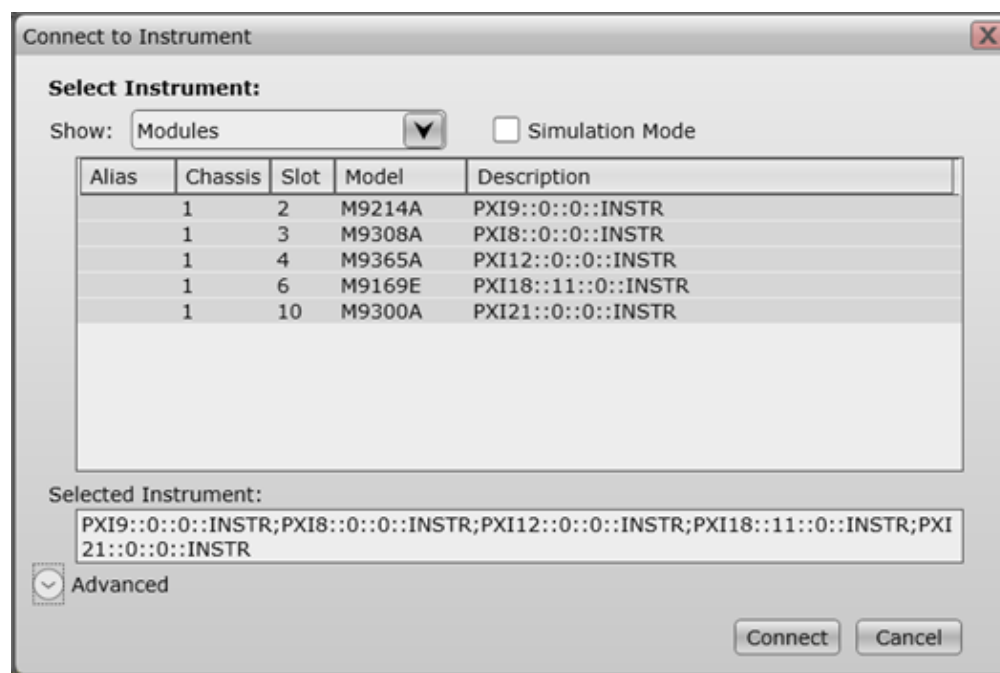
Connect to Instrument

X

**Select Instrument:**

Show: Modules

Simulation Mode

| Alias | Chassis | Slot | Model | Description |
|---|---|---|---|---|
| | 1 | 2 | M9214A | PXI9::0::0::INSTR |
| | 1 | 3 | M9308A | PXI8::0::0::INSTR |
| | 1 | 4 | M9365A | PXI12::0::0::INSTR |
| | 1 | 6 | M9169E | PXI18::11::0::INSTR |
| | 1 | 10 | M9300A | PXI21::0::0::INSTR |

Selected Instrument:

PXI9::0::0::INSTR;PXI8::0::0::INSTR;PXI12::0::0::INSTR;PXI18::11::0::INSTR;PXI21::0::0::INSTR

Advanced

Connect Cancel